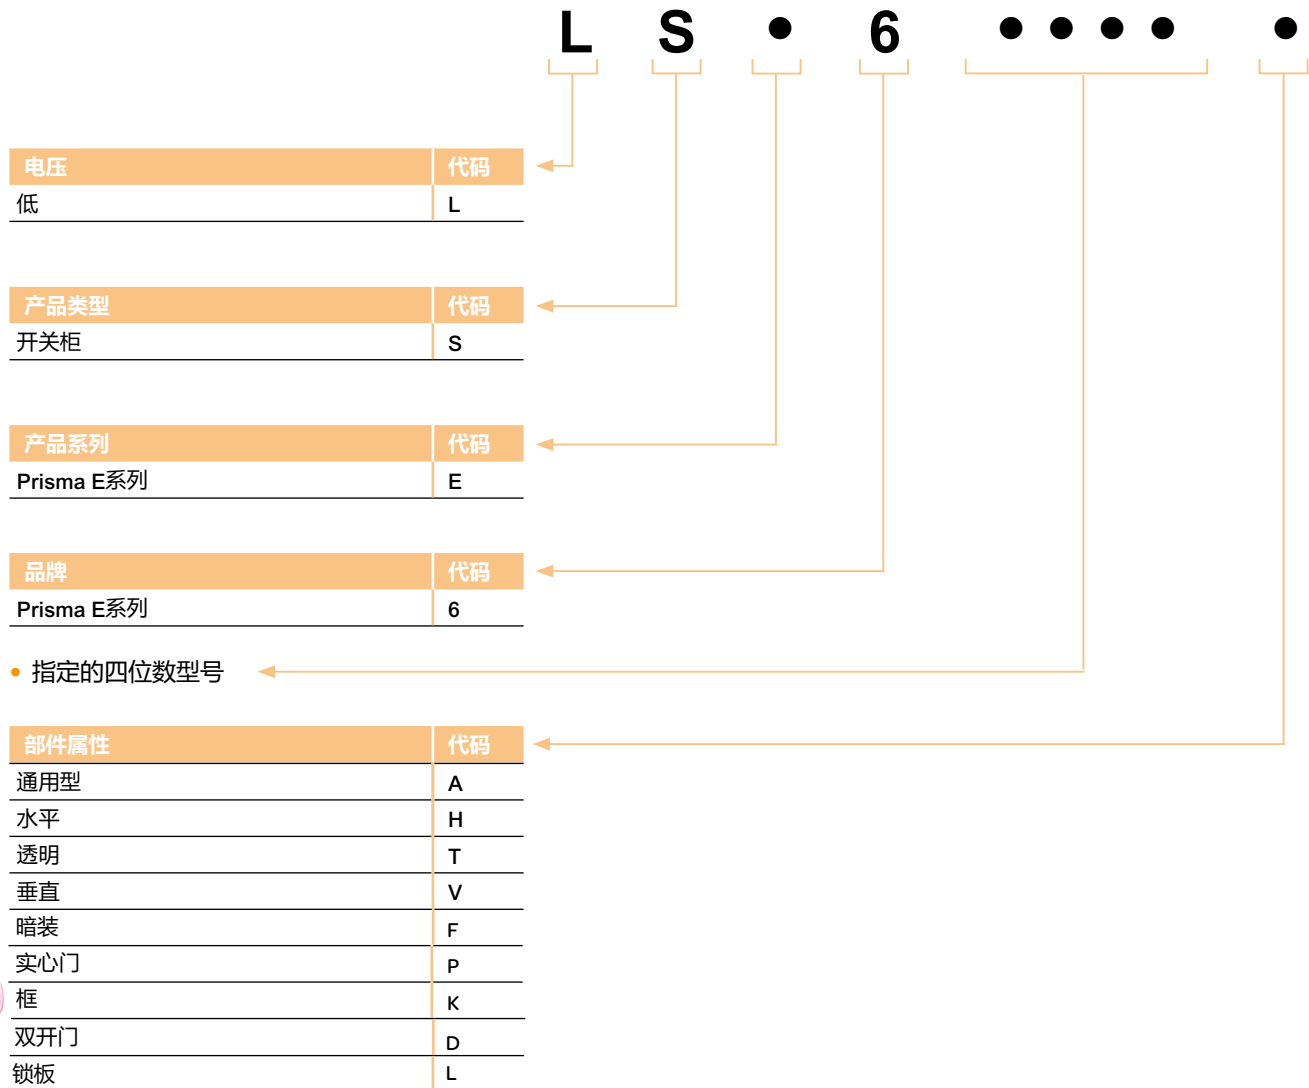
L S ● 6 ● ● ● ● ●

| 电压 | 代码 |
|---|---|
| 低 | L |

| 产品类型 | 代码 |
|---|---|
| 开关柜 | S |

| 产品系列 | 代码 |
|---|---|
| Prisma E系列 | E |

| 品牌 | 代码 |
|---|---|
| Prisma E系列 | 6 |

• 指定的四位数型号

| 部件属性 | 代码 |
|---|---|
| 通用型 | A |
| 水平 | H |
| 透明 | T |
| 垂直 | V |
| 暗装 | F |
| 实心门 | P |
| 框 | K |
| 双开门 | D |
| 锁板 | L |